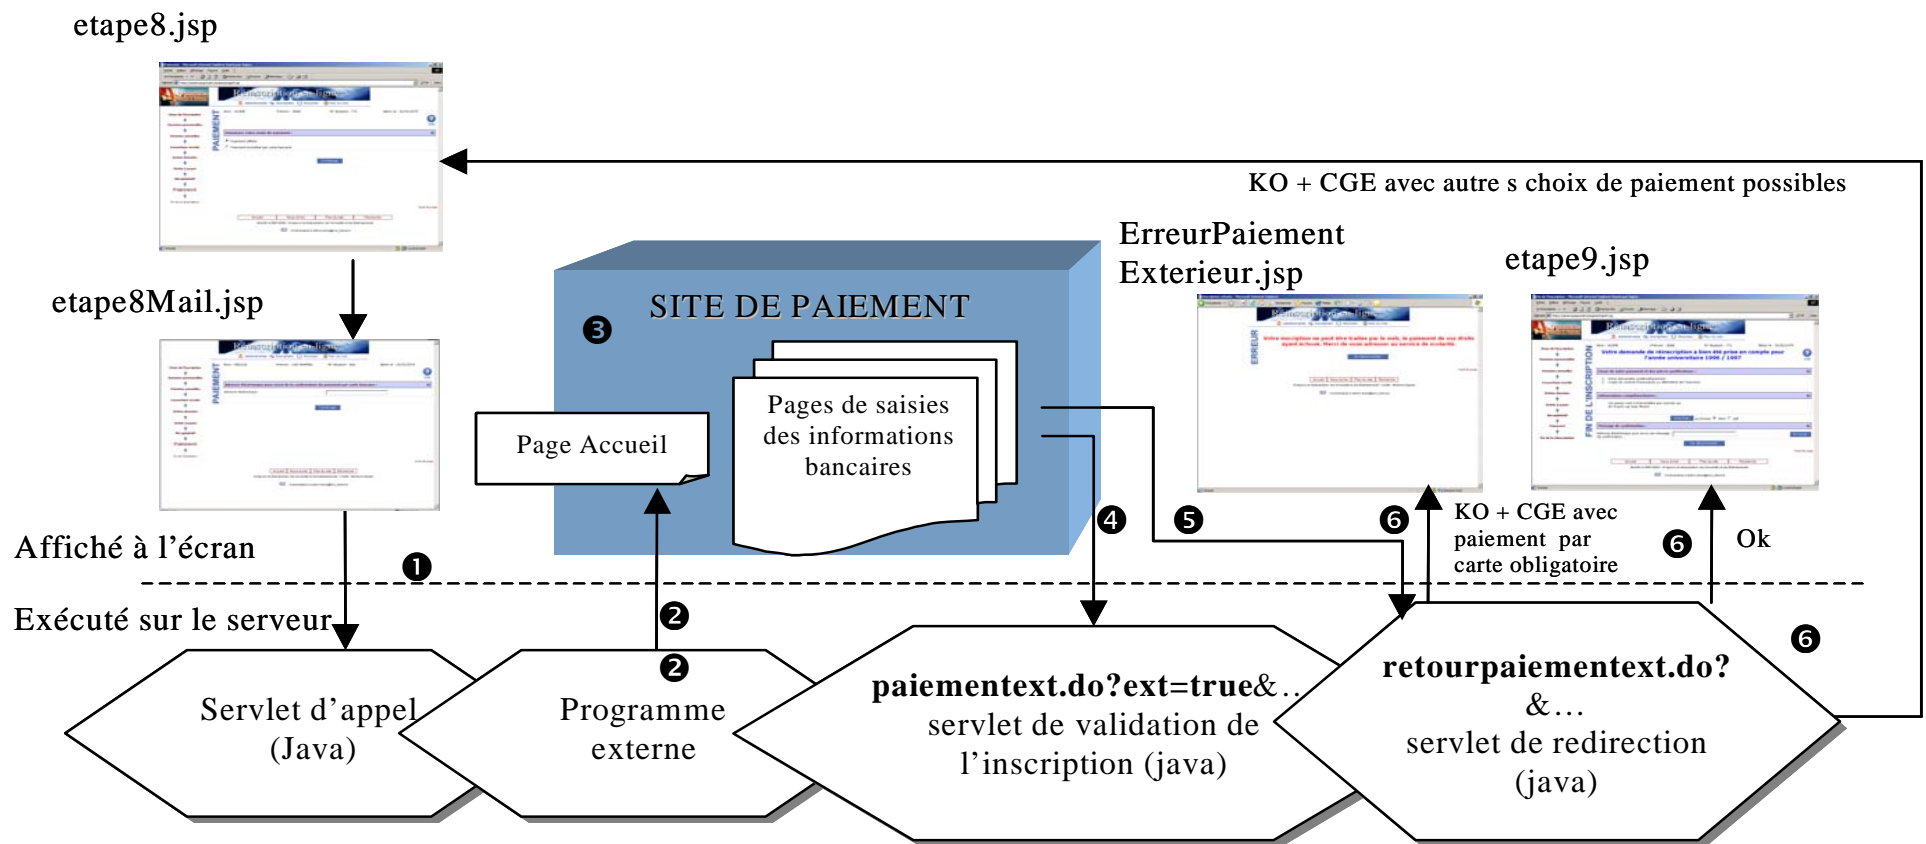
etape8.jsp

KO + CGE avec autre s choix de paiement possibles

ErreurPaiement Exterieur.jsp

etape9.jsp

etape8Mail.jsp

SITE DE PAIEMENT

❸

Page Accueil

Pages de saisies des informations bancaires

❹

❺

❻

KO + CGE avec paiement par carte obligatoire

❻

Ok

Affiché à l'écran

❶

Exécuté sur le serveur

❷

❷

❻

Servlet d'appel (Java)

Programme externe

**paiementext.do?ext=true&..** servlet de validation de l'inscription (java)

**retourpaiementext.do?** &… servlet de redirection (java)